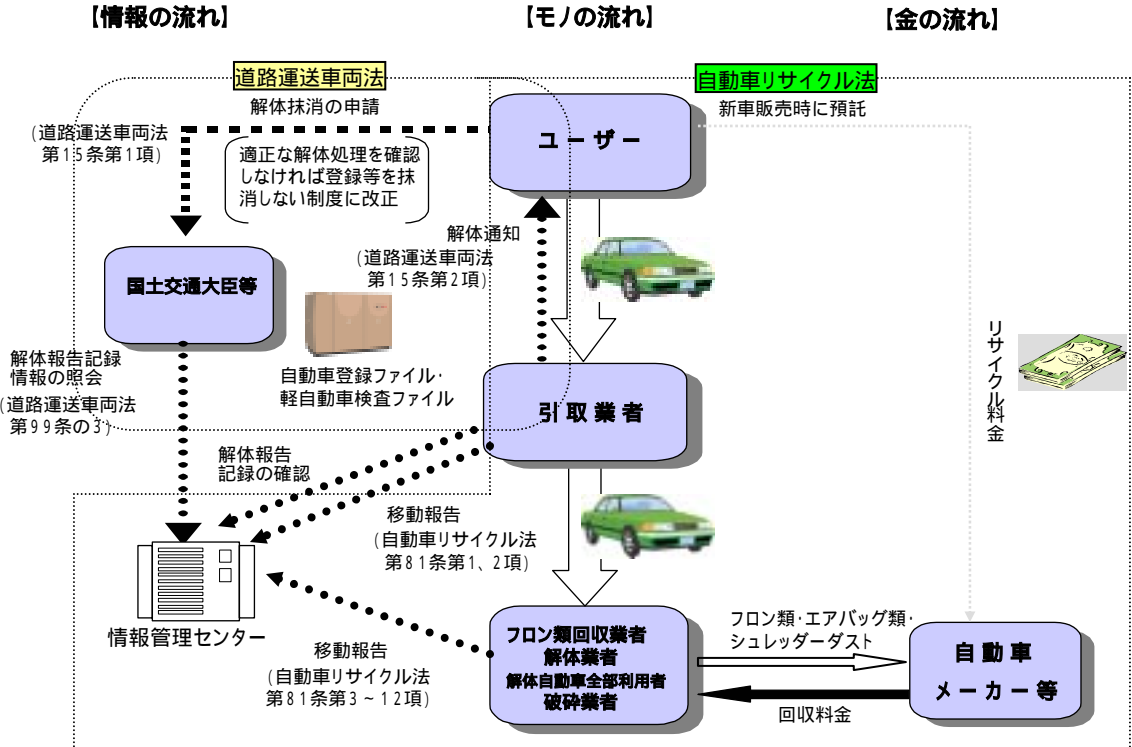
【情報の流れ】

【モノの流れ】

【金の流れ】

道路運送車両法

解体抹消の申請

(道路運送車両法第15条第1項)

適正な解体処理を確認しなければ登録等を抹消しない制度に改正

自動車リサイクル法

新車販売時に預託

ユーザー

解体通知
(道路運送車両法第15条第2項)

国土交通大臣等

自動車登録ファイル・軽自動車検査ファイル

解体報告記録情報の照会
(道路運送車両法第99条の3)

引取業者

リサイクル料金

解体報告記録の確認

移動報告
(自動車リサイクル法第81条第1、2項)

情報管理センター

移動報告
(自動車リサイクル法第81条第3~12項)

フロン類回収業者
解体業者
解体自動車全部利用者
破砕業者

フロン類・エアバッグ類・シュレッダーダスト

回収料金

自動車
メーカー等